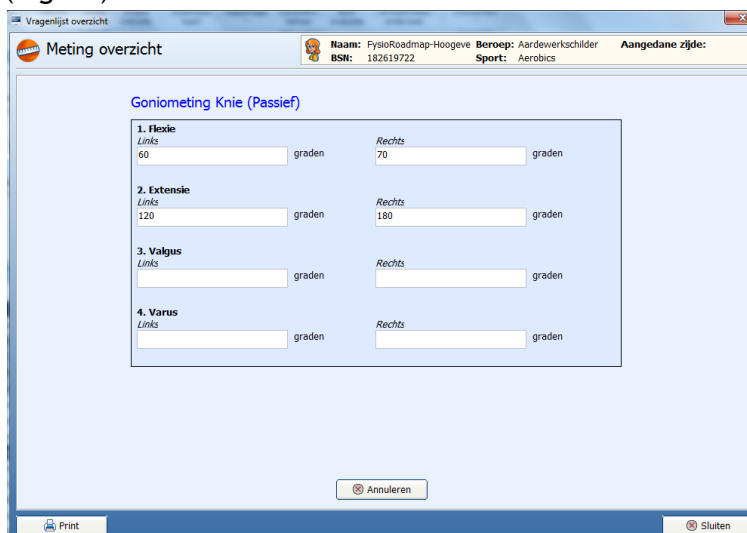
Vragenlijst overzicht

Meting overzicht

Naam: FysioRoadmap-Hoogeve
BSN: 182619722
Beroep: Aardewerkschilder
Sport: Aerobics
Aangedane zijde:

Goniometing Knie (Passief)

1. Flexie
Links
60 graden
Rechts
70 graden

2. Extensie
Links
120 graden
Rechts
180 graden

3. Valgus
Links
graden
Rechts
graden

4. Varus
Links
graden
Rechts
graden

Annuleren

Print

Sluiten